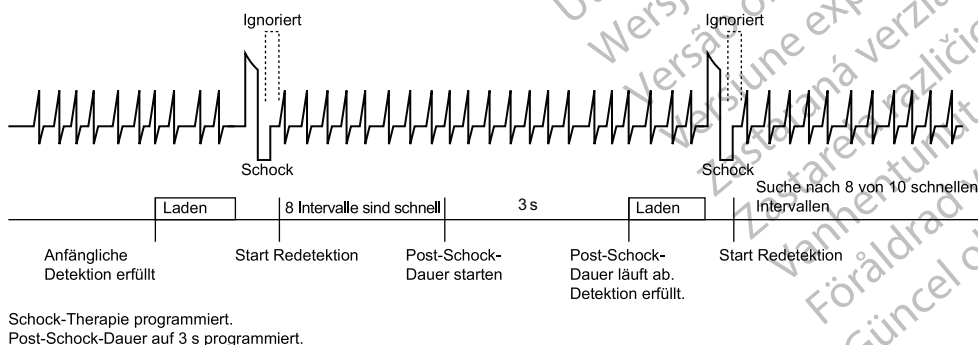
Ignoriert

Ignoriert

Schock

Schock

Laden

8 Intervalle sind schnell

3 s

Laden

Suche nach 8 von 10 schnellen Intervallen

Anfängliche Detektion erfüllt

Start Redetektion

Post-Schock-Dauer starten

Post-Schock-Dauer läuft ab. Detektion erfüllt.

Start Redetektion

Schock-Therapie programmiert.
Post-Schock-Dauer auf 3 s programmiert.

Versão obsoleta. Não utilize.
Versione obsoleta. Non utilizzare.
Versiune expirată. A nu se utiliza.
Zastaraná verzia. Nepoužívať.
Zastarela različica. Ne uporabite.
Vanhentunut versio. Älä käytä.
Föråldrad version. Använd ej.
Güncel olmayan sürüm. Kullanmayın.